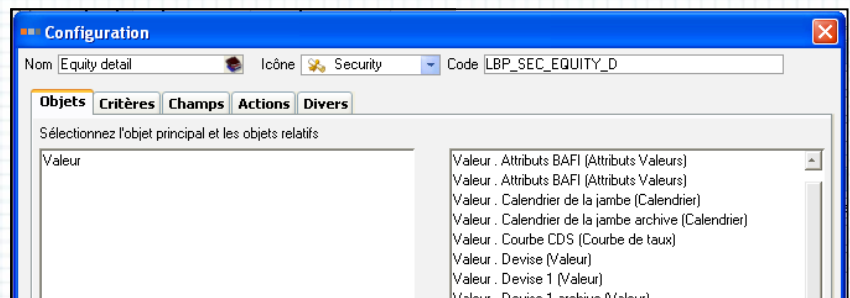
Configuration

Nom Equity detail
Icône Security
Code LBP_SEC_EQUITY_D

Objets | Critères | Champs | Actions | Divers

Sélectionnez l'objet principal et les objets relatifs

Valeur

Valeur . Attributs BAFI (Attributs Valeurs)
Valeur . Attributs BAFI (Attributs Valeurs)
Valeur . Calendrier de la jambe (Calendrier)
Valeur . Calendrier de la jambe archive (Calendrier)
Valeur . Courbe CDS (Courbe de taux)
Valeur . Devise (Valeur)
Valeur . Devise 1 (Valeur)
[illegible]